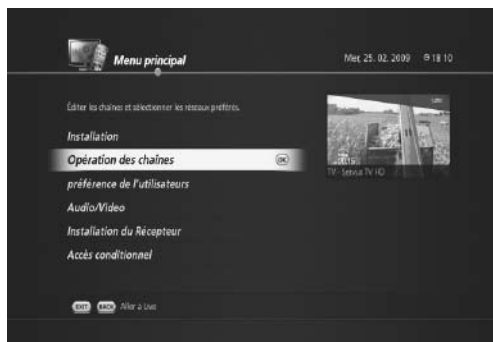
Menu principal

Mer, 25. 02. 2009 18:10

Éditer les chaînes et sélectionner les réseaux préférés.

Installation

Opération des chaînes

OK

préférence de l'utilisateurs

Audio/Video

Installation du Récepteur

Accès conditionnel

TV - Service TV HD

EXIT BACK Aller à Live